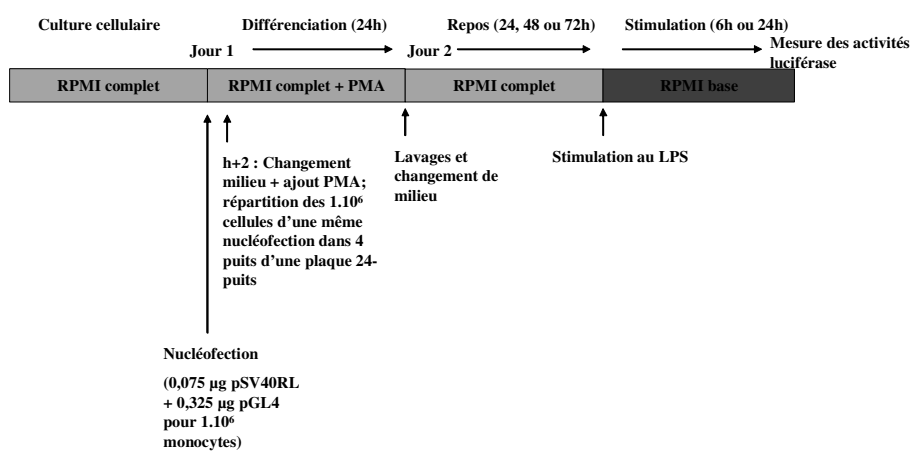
Culture cellulaire

Jour 1

Différenciation (24h)

Jour 2

Repos (24, 48 ou 72h)

Stimulation (6h ou 24h)

Mesure des activités luciférase

RPMI complet

RPMI complet + PMA

RPMI complet

RPMI base

h+2 : Changement milieu + ajout PMA; répartition des $1.10^6$ cellules d'une même nucléofection dans 4 puits d'une plaque 24-puits

Lavages et changement de milieu

Stimulation au LPS

Nucléofection

(0,075 µg pSV40RL + 0,325 µg pGL4 pour $1.10^6$ monocytes)